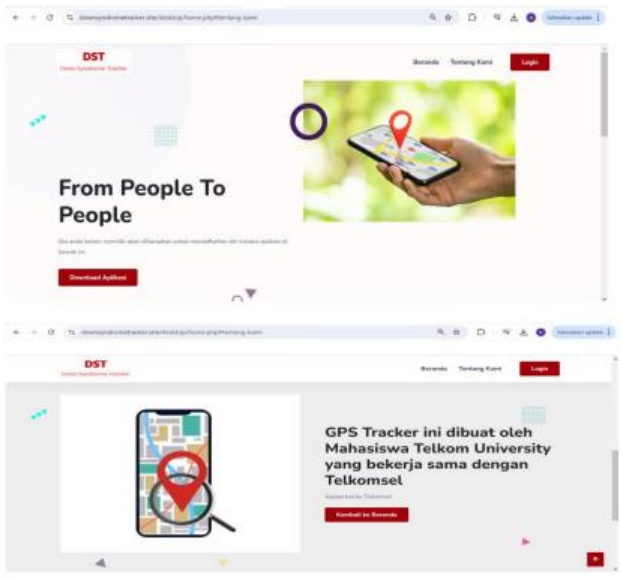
DST
Down Syndrome Tracker

Beranda Tentang Kami Login

From People To People

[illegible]

Download Aplikasi

DST
Down Syndrome Tracker

Beranda Tentang Kami Login

GPS Tracker ini dibuat oleh Mahasiswa Telkom University yang bekerja sama dengan Telkomsel

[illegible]

Kembali ke Beranda